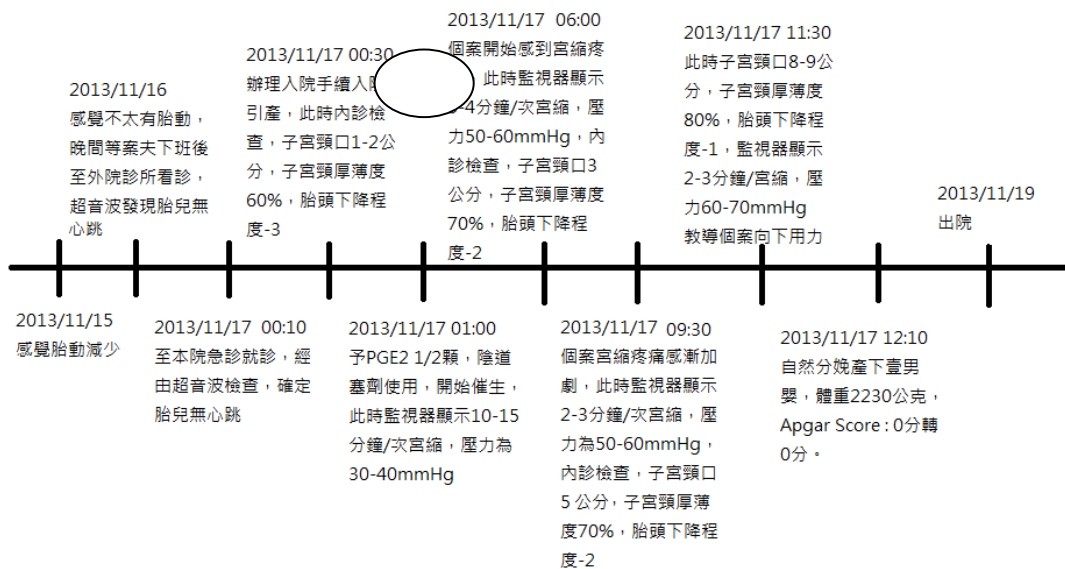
2013/11/16
感覺不太有胎動，晚間等案夫下班後至外院診所看診，超音波發現胎兒無心跳

2013/11/17 00:30
辦理入院手續入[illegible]引產，此時內診檢查，子宮頸口1-2公分，子宮頸厚薄度60%，胎頭下降程度-3

2013/11/17 06:00
個案開始感到宮縮疼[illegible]，此時監視器顯示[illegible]-4分鐘/次宮縮，壓力50-60mmHg，內診檢查，子宮頸口3公分，子宮頸厚薄度70%，胎頭下降程度-2

2013/11/17 11:30
此時子宮頸口8-9公分，子宮頸厚薄度80%，胎頭下降程度-1，監視器顯示2-3分鐘/宮縮，壓力60-70mmHg
教導個案向下用力

2013/11/19
出院

2013/11/15
感覺胎動減少

2013/11/17 00:10
至本院急診就診，經由超音波檢查，確定胎兒無心跳

2013/11/17 01:00
予PGE2 1/2顆，陰道塞劑使用，開始催生，此時監視器顯示10-15分鐘/次宮縮，壓力為30-40mmHg

2013/11/17 09:30
個案宮縮疼痛感漸加劇，此時監視器顯示2-3分鐘/次宮縮，壓力為50-60mmHg，內診檢查，子宮頸口5 公分，子宮頸厚薄度70%，胎頭下降程度-2

2013/11/17 12:10
自然分娩產下壹男嬰，體重2230公克，Apgar Score : 0分轉0分。